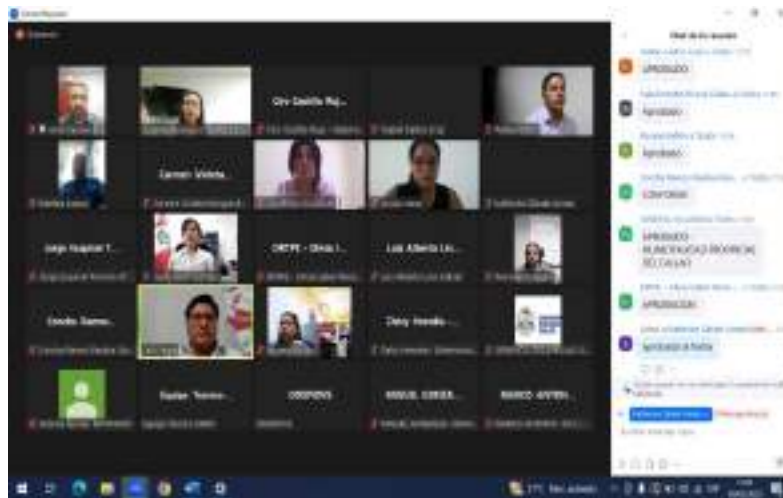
Chat de la reunión

APROBADO

Aprobado

Aprobado

CONFORME

APROBADO MUNICIPALIDAD PROVINCIAL DEL CALLAO

APROBADO

Aprobado a favor

Ciro Castillo Roj...

Carmen Violeta...

Jorge Augusto T...

CRTPE - Dirce I...

Luis Alberto Lin...

Cecilia Ramo...

Davy Heredia ...

Taylor Tenorio ...

DOSPENS

MANUEL JORGE...

MARCO ANTON...

27°C Nublado